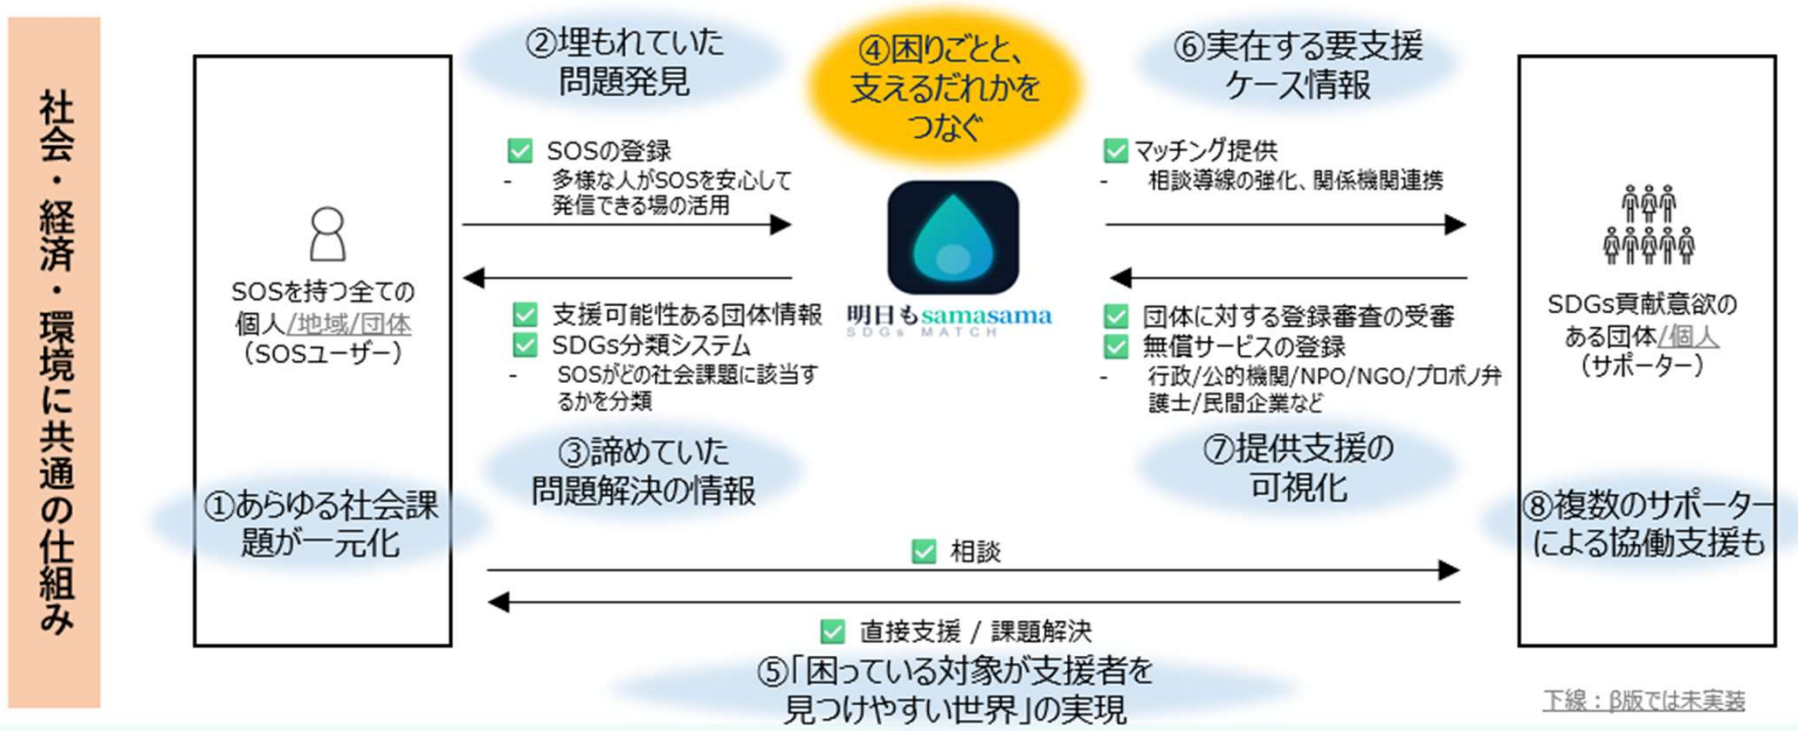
社会・経済・環境に共通の仕組み

②埋もれていた問題発見

④困りごとと、支えるだれかをつなぐ

⑥実在する要支援ケース情報

SOSを持つ全ての個人/地域/団体（SOSユーザー）

SOSの登録
- 多様な人がSOSを安心して発信できる場の活用

支援可能性ある団体情報
SDGs分類システム
- SOSがどの社会課題に該当するかを分類

明日もsamasama
SDGs MATCH

マッチング提供
- 相談導線の強化、関係機関連携

団体に対する登録審査の受審
無償サービスの登録
- 行政/公的機関/NPO/NGO/プロボノ弁護士/民間企業など

SDGs貢献意欲のある団体/個人（サポーター）

①あらゆる社会課題が一元化

③諦めていた問題解決の情報

⑦提供支援の可視化

⑧複数のサポーターによる協働支援も

相談

直接支援 / 課題解決

⑤「困っている対象が支援者を見つけやすい世界」の実現

下線：β版では未実装